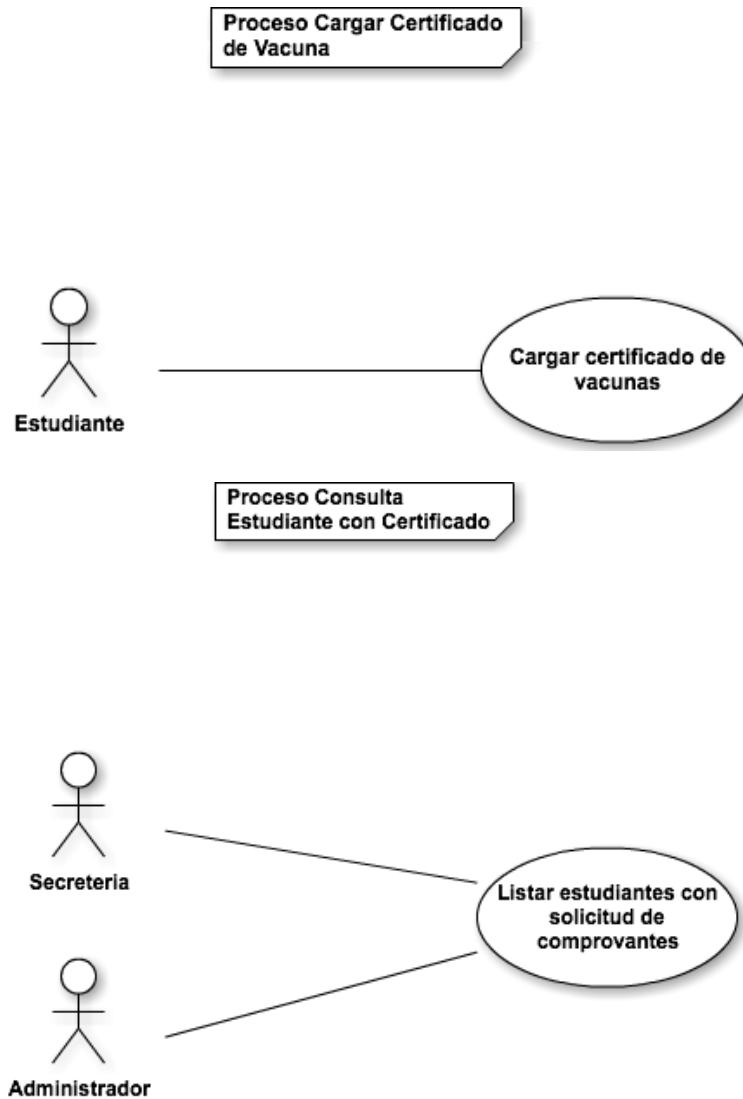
Proceso Cargar Certificado de Vacuna

Estudiante

Cargar certificado de vacunas

Proceso Consulta Estudiante con Certificado

Secreteria

Listar estudiantes con solicitud de comprovantes

Administrador